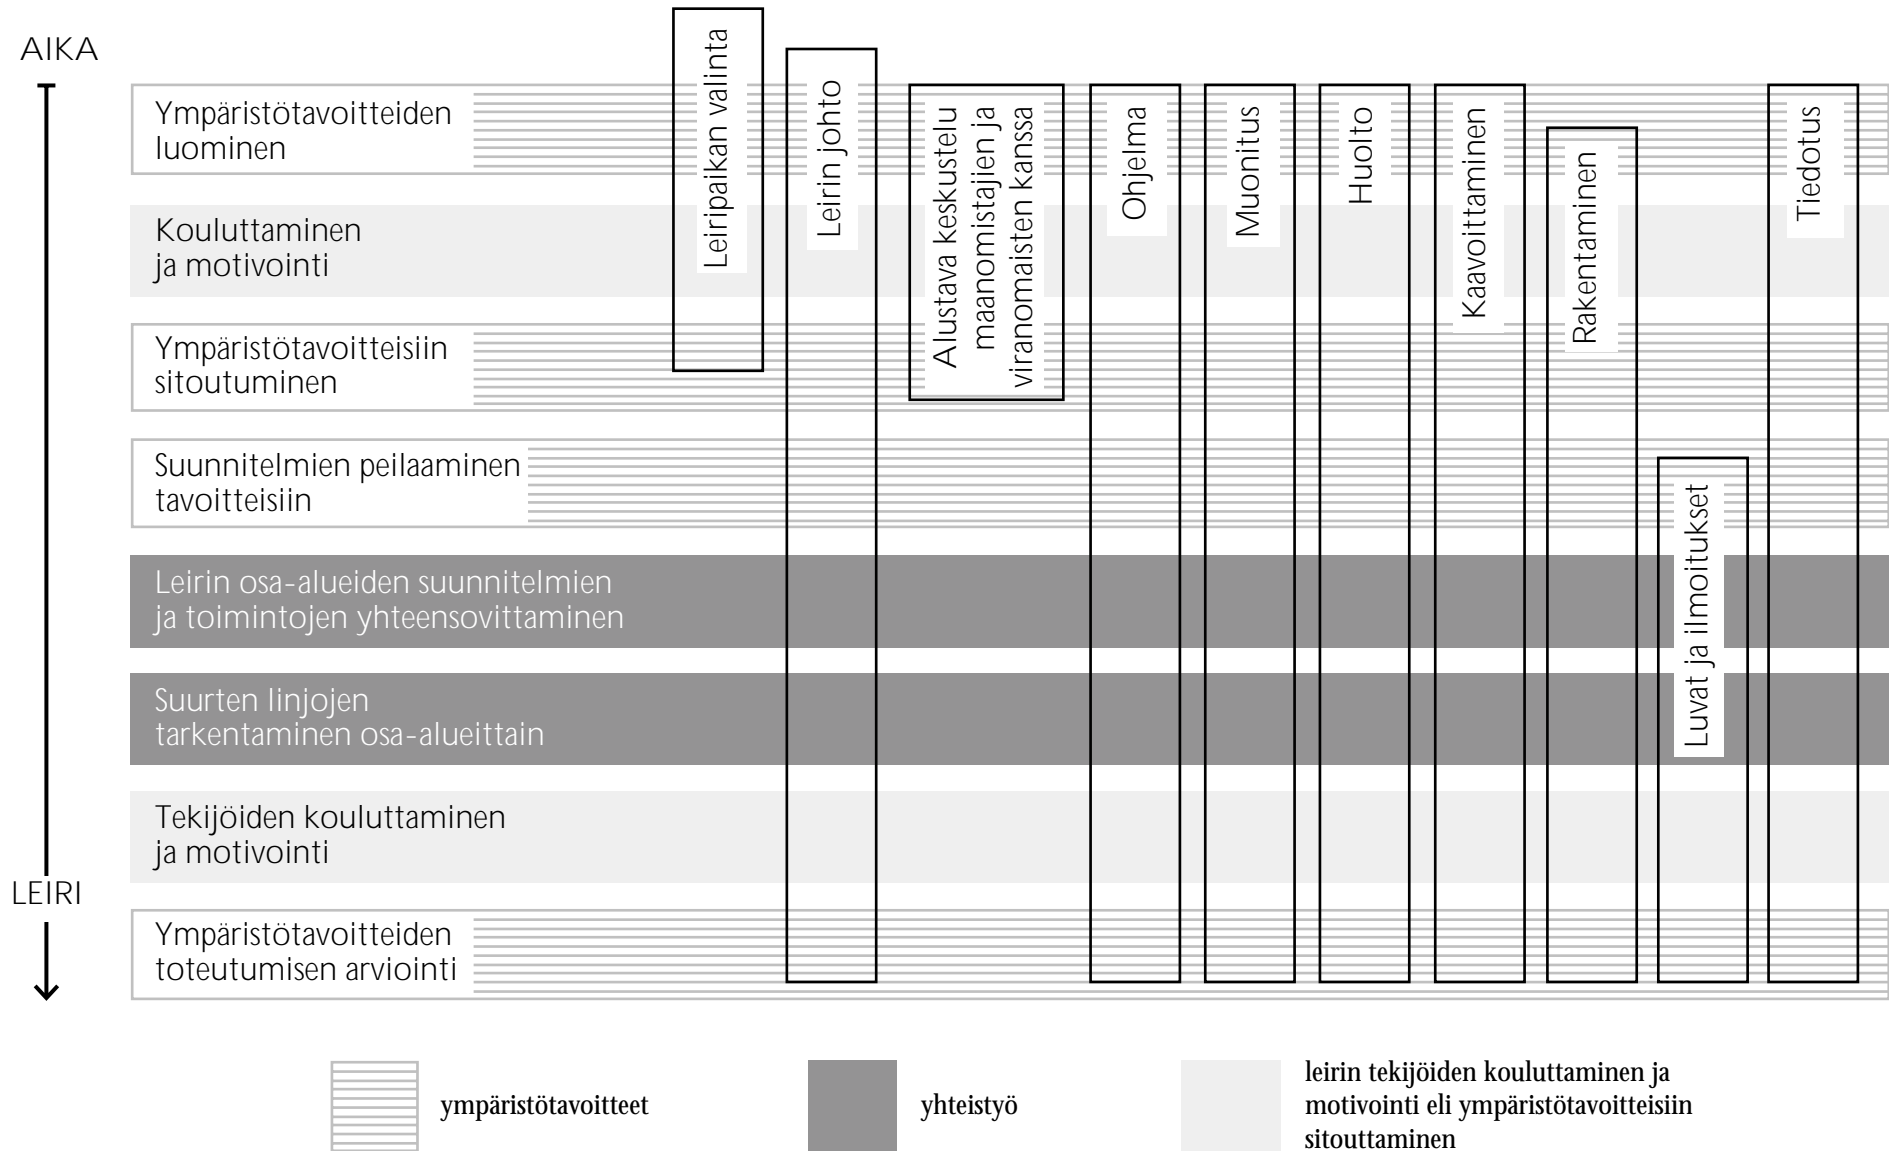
AIKA

LEIRI

Ympäristötavoitteiden luominen

Kouluttaminen ja motivointi

Ympäristötavoitteisiin sitoutuminen

Suunnitelmien peilaaminen tavoitteisiin

Leirin osa-alueiden suunnitelmien ja toimintojen yhteensovittaminen

Suurten linjojen tarkentaminen osa-alueittain

Tekijöiden kouluttaminen ja motivointi

Ympäristötavoitteiden toteutumisen arviointi

Leiripaikan valinta

Leirin johto

Alustava keskustelu maanomistajien ja viranomaisten kanssa

Ohjelma

Muonitus

Huolto

Kaavoittaminen

Rakentaminen

Luvat ja ilmoitukset

Tiedotus

ympäristötavoitteet

yhteistyö

leirin tekijöiden kouluttaminen ja motivointi eli ympäristötavoitteisiin sitouttaminen